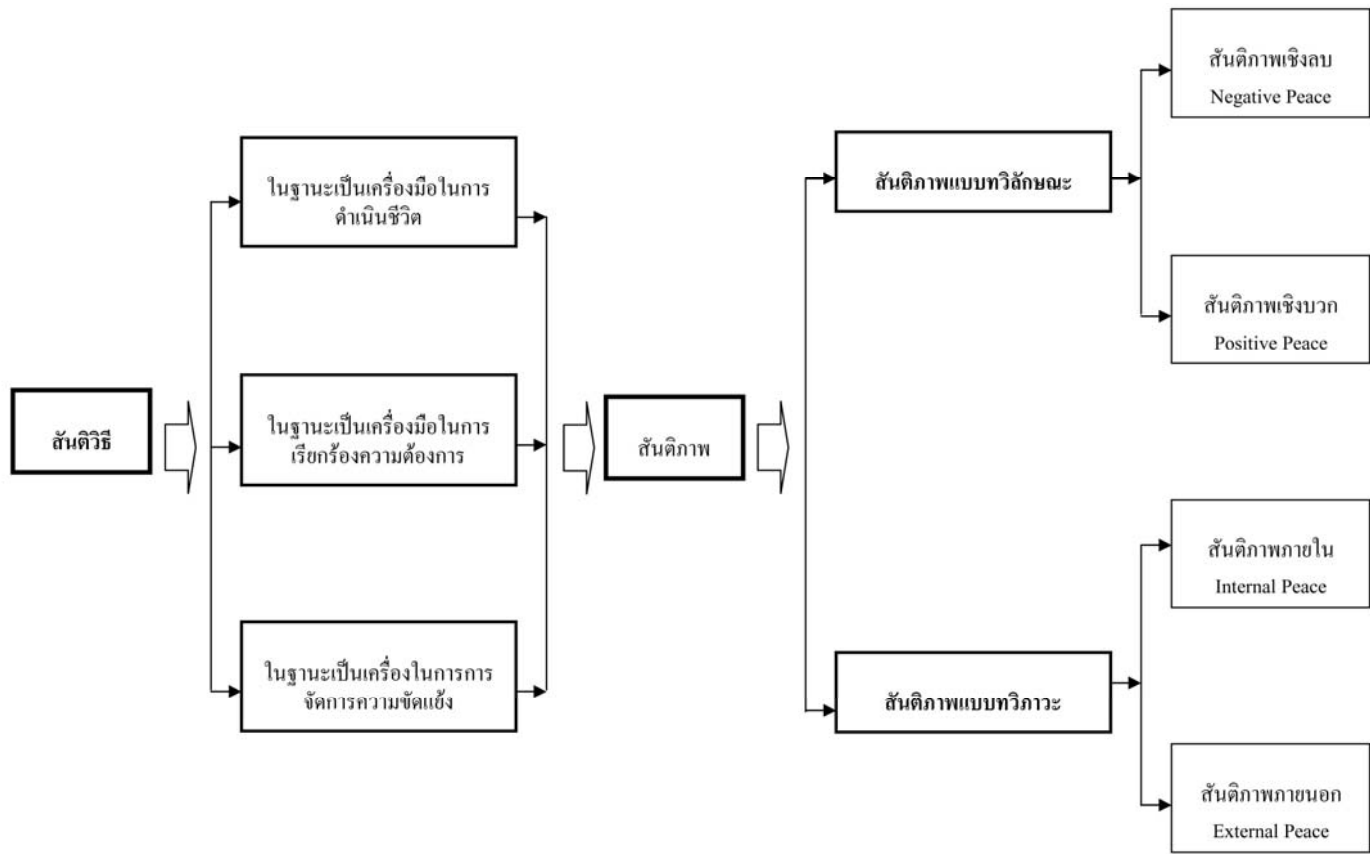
สันติวิธี

ในฐานะเป็นเครื่องมือในการดำเนินชีวิต

ในฐานะเป็นเครื่องมือในการเรียกร้องความต้องการ

ในฐานะเป็นเครื่องในการการจัดการความขัดแย้ง

สันติภาพ

สันติภาพแบบทวิลักษณะ

สันติภาพเชิงลบ
Negative Peace

สันติภาพเชิงบวก
Positive Peace

สันติภาพแบบทวิภาวะ

สันติภาพภายใน
Internal Peace

สันติภาพภายนอก
External Peace